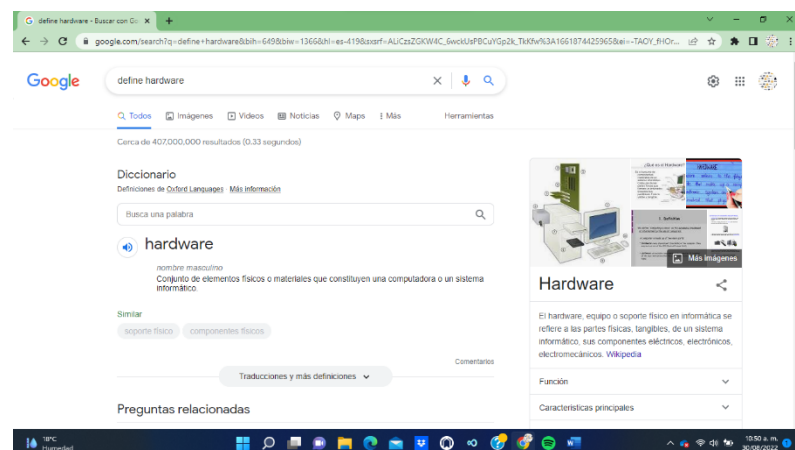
define hardware - Buscar con Go ×

google.com/search?q=define+hardware&biw=649&biw=1366&hl=es-419&sxsrf=ALiCzsZGKWilC_6wckUsPBCuYGp2k_TkKfw%3A1661874425965&ei=-TAOY_fHOr...

Google

define hardware

Todos Imágenes Videos Noticias Maps Más Herramientas

Cerca de 407.000.000 resultados (0.33 segundos)

Diccionario

Definiciones de Oxford Languages Más información

Busca una palabra

hardware

nombre masculino

Conjunto de elementos físicos o materiales que constituyen una computadora o un sistema informático.

Similar

soporte físico componentes físicos

Comentarios

Traducciones y más definiciones

Preguntas relacionadas

Más imágenes

Hardware

El hardware, equipo o soporte físico en informática se refiere a las partes físicas, tangibles, de un sistema informático, sus componentes eléctricos, electrónicos, electromecánicos. Wikipedia

Función

Características principales

18°C Humedad

10:50 a. m. 30/08/2022